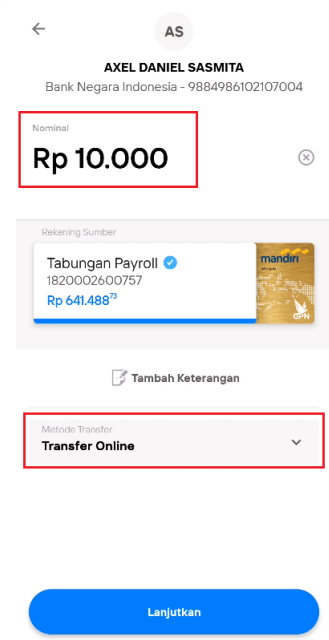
AS

AXEL DANIEL SASMITA

Bank Negara Indonesia - 9884986102107004

Nominal

Rp 10.000

Rekening Sumber

Tabungan Payroll

1820002600757

Rp 641.488$^{73}$

mandiri

GPN

Tambah Keterangan

Metode Transfer

Transfer Online

Lanjutkan